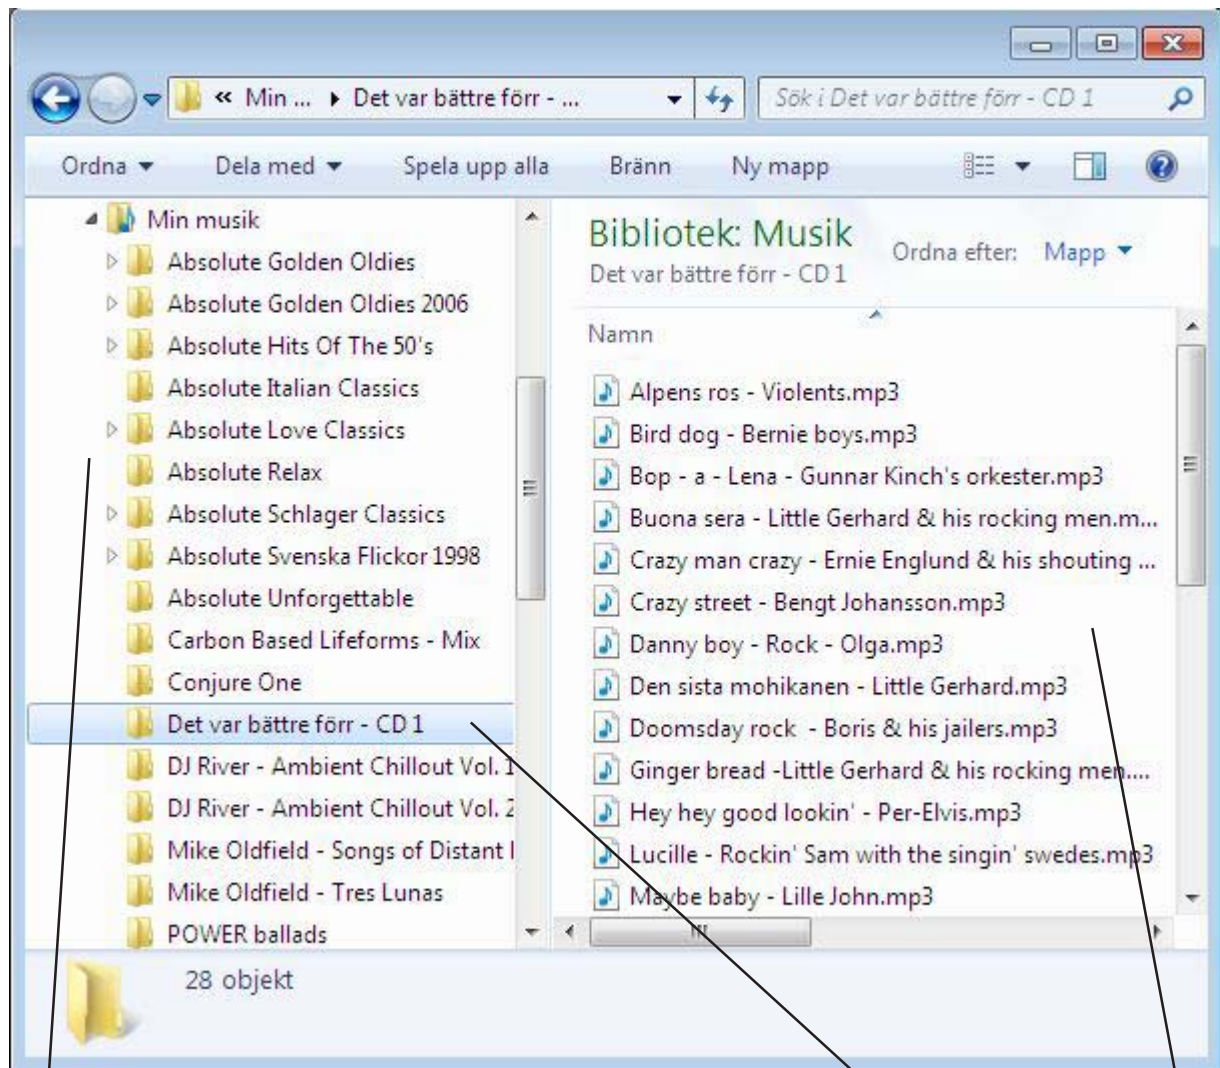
« Min ... ▸ Det var bättre förr - ...

Sök i Det var bättre förr - CD 1

Ordna ▾ Dela med ▾ Spela upp alla Bränn Ny mapp

Min musik
Absolute Golden Oldies
Absolute Golden Oldies 2006
Absolute Hits Of The 50's
Absolute Italian Classics
Absolute Love Classics
Absolute Relax
Absolute Schlager Classics
Absolute Svenska Flickor 1998
Absolute Unforgettable
Carbon Based Lifeforms - Mix
Conjure One
Det var bättre förr - CD 1
DJ River - Ambient Chillout Vol. 1
DJ River - Ambient Chillout Vol. 2
Mike Oldfield - Songs of Distant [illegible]
Mike Oldfield - Tres Lunas
POWER ballads

Bibliotek: Musik
Det var bättre förr - CD 1

Ordna efter: Mapp ▾

Namn

Alpens ros - Violents.mp3
Bird dog - Bernie boys.mp3
Bop - a - Lena - Gunnar Kinch's orkester.mp3
Buona sera - Little Gerhard & his rocking men.m...
Crazy man crazy - Ernie Englund & his shouting ...
Crazy street - Bengt Johansson.mp3
Danny boy - Rock - Olga.mp3
Den sista mohikanen - Little Gerhard.mp3
Doomsday rock - Boris & his jailers.mp3
Ginger bread -Little Gerhard & his rocking men....
Hey hey good lookin' - Per-Elvis.mp3
Lucille - Rockin' Sam with the singin' swedes.mp3
Maybe baby - Lille John.mp3

28 objekt